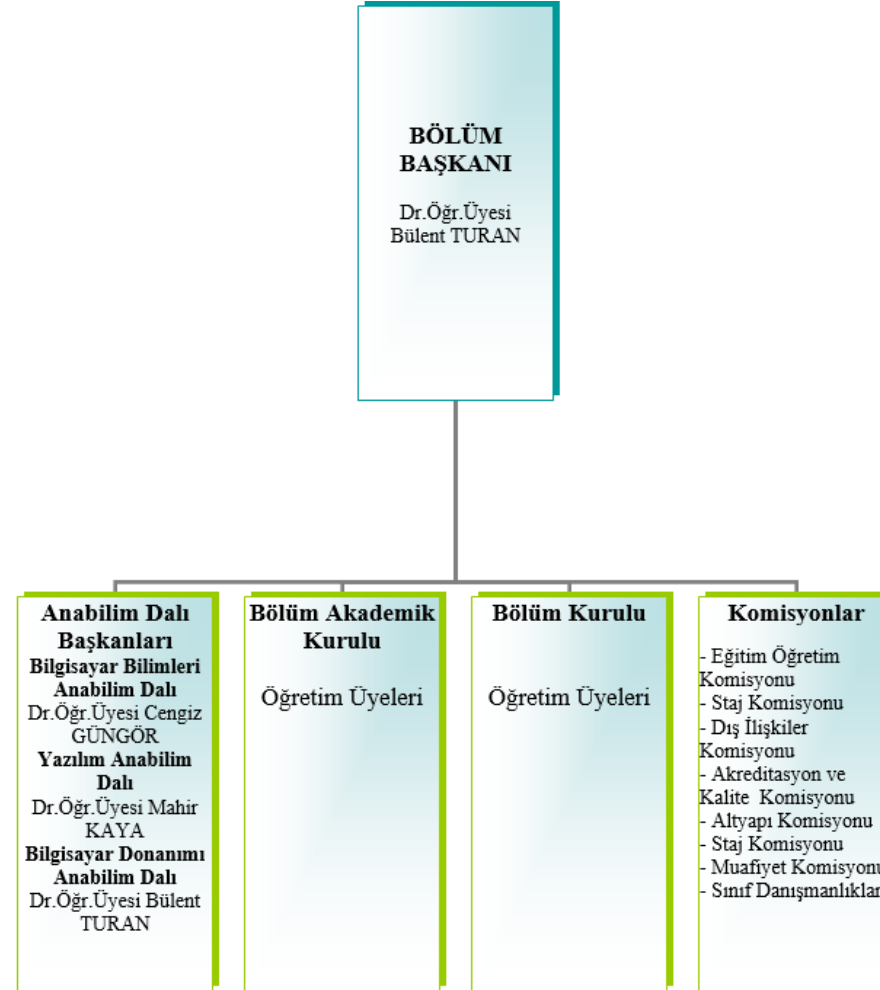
BÖLÜM BAŞKANI

Dr.Öğr.Üyesi Bülent TURAN

Anabilim Dalı Başkanları
Bilgisayar Bilimleri Anabilim Dalı
Dr.Öğr.Üyesi Cengiz GÜNGÖR
Yazılım Anabilim Dalı
Dr.Öğr.Üyesi Mahir KAYA
Bilgisayar Donanımı Anabilim Dalı
Dr.Öğr.Üyesi Bülent TURAN

Bölüm Akademik Kurulu

Öğretim Üyeleri

Bölüm Kurulu

Öğretim Üyeleri

Komisyonlar

- Eğitim Öğretim Komisyonu
- Staj Komisyonu
- Dış İlişkiler Komisyonu
- Akreditasyon ve Kalite Komisyonu
- Altyapı Komisyonu
- Staj Komisyonu
- Muafiyet Komisyonu
- Sınıf Danışmanlıkları